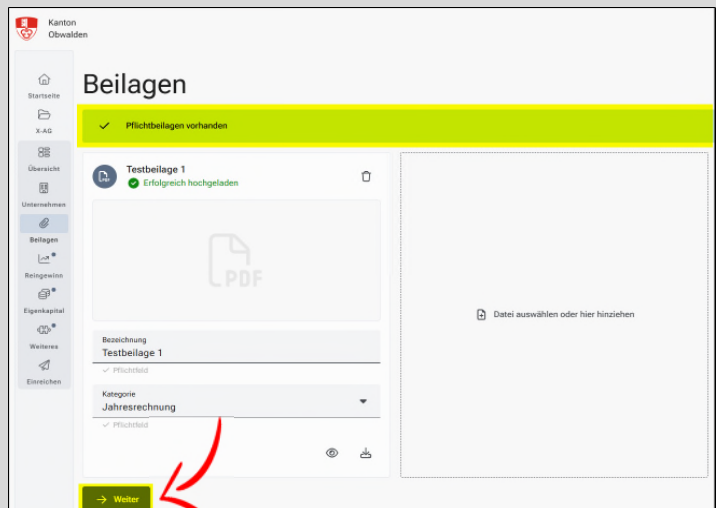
Kanton
Obwalden

Startseite
X-AG
Übersicht
Unternehmen
Beilagen
Reingewinn
Eigenkapital
Weiteres
Einreichen

Beilagen

Pflichtbeilagen vorhanden

Testbeilage 1
Erfolgreich hochgeladen

PDF

Bezeichnung
Testbeilage 1
Pflichtfeld

Kategorie
Jahresrechnung
Pflichtfeld

Datei auswählen oder hier hinziehen

Weiter